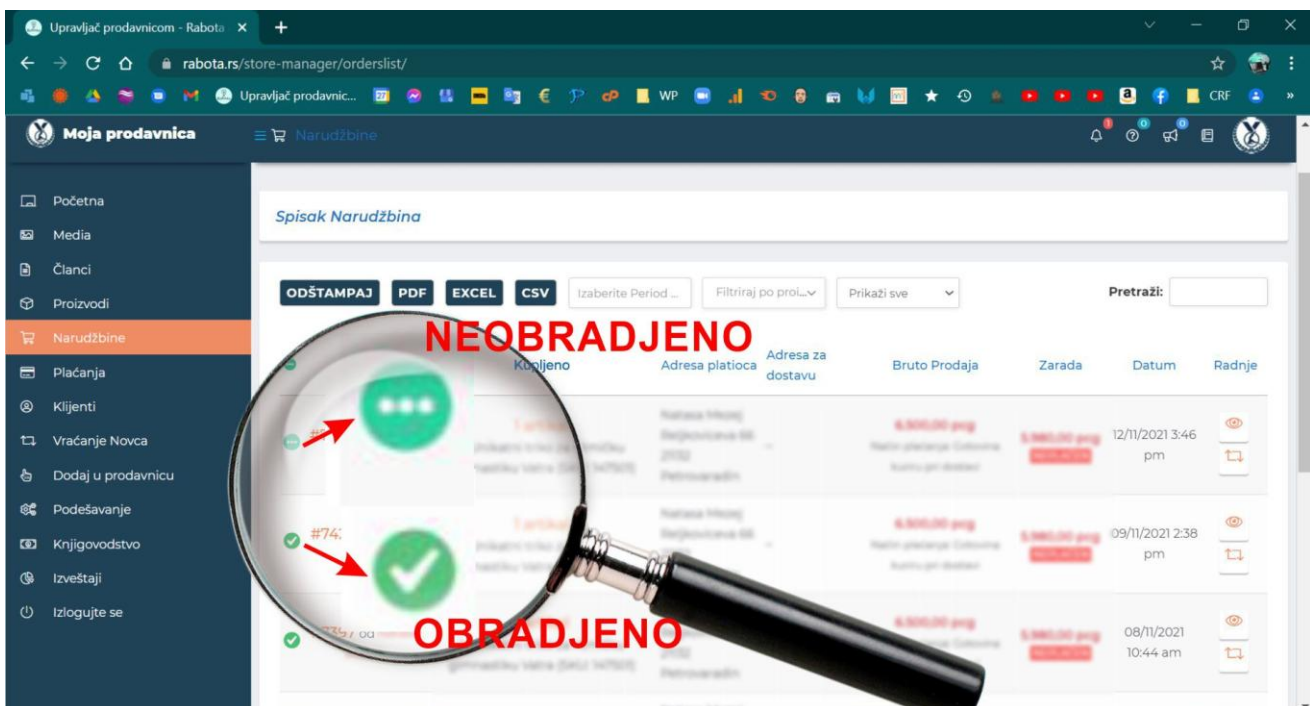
Upravljač prodavnicom - Rabota ×

rabota.rs/store-manager/orderslist/

Upravljač prodavnic... WP CRF

Moja prodavnica

Narudžbine

Početna
Media
Članci
Proizvodi
Narudžbine
Plaćanja
Klijenti
Vraćanje Novca
Dodaj u prodavnicu
Podešavanje
Knjigovodstvo
Izveštaji
Izlogujte se

Spisak Narudžbina

ODŠTAMPAJ PDF EXCEL CSV Izaberite Period ... Filtriraj po proi... Prikaži sve Pretraži:

NEOBRADJENO

| | Kupljeno | Adresa platioca | Adresa za dostavu | Bruto Prodaja | Zarada | Datum | Radnje |
|---|---|---|---|---|---|---|---|
| # | 1 artikal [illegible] | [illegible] | – | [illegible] | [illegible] | 12/11/2021 3:46 pm | |
| #74 | 1 artikal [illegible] | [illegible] | – | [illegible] | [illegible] | 09/11/2021 2:38 pm | |
| #735 od | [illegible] | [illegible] | | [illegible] | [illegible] | 08/11/2021 10:44 am | |

OBRADJENO